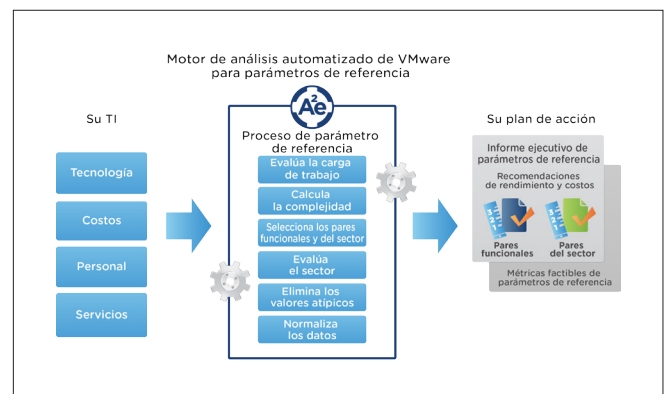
Motor de análisis automatizado de VMware para parámetros de referencia

$A^2e$

Su TI

Tecnología

Costos

Personal

Servicios

Proceso de parámetro de referencia

Evalúa la carga de trabajo

Calcula la complejidad

Selecciona los pares funcionales y del sector

Evalúa el sector

Elimina los valores atípicos

Normaliza los datos

Su plan de acción

Informe ejecutivo de parámetros de referencia

Recomendaciones de rendimiento y costos

Pares funcionales

Pares del sector

Métricas factibles de parámetros de referencia